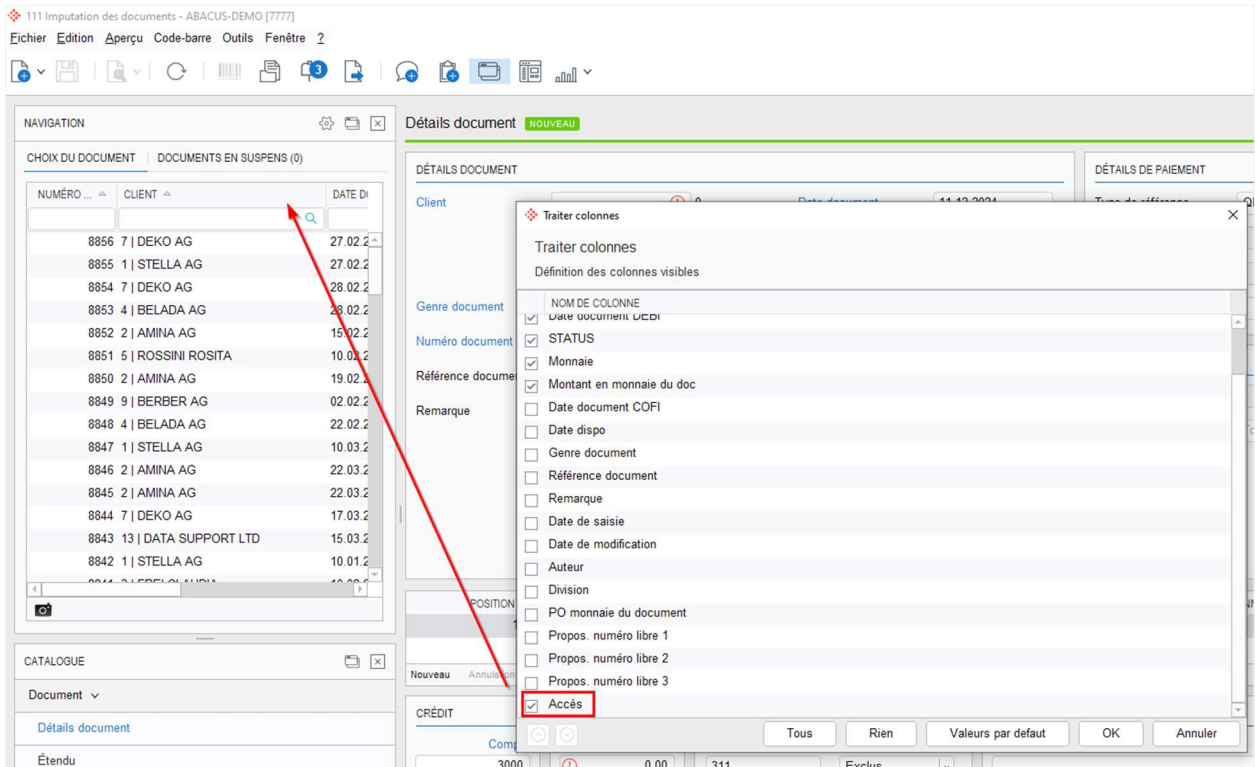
111 Imputation des documents - ABACUS-DEMO [7777]

Fichier Edition Aperçu Code-barre Outils Fenêtre ?

NAVIGATION

CHOIX DU DOCUMENT | DOCUMENTS EN SUSPENS (0)

| NUMÉRO ... | CLIENT | DATE D |
|---|---|---|
| 8856 | 7 \| DEKO AG | 27.02.2 |
| 8855 | 1 \| STELLA AG | 27.02.2 |
| 8854 | 7 \| DEKO AG | 28.02.2 |
| 8853 | 4 \| BELADA AG | 28.02.2 |
| 8852 | 2 \| AMINA AG | 15.02.2 |
| 8851 | 5 \| ROSSINI ROSITA | 10.02.2 |
| 8850 | 2 \| AMINA AG | 19.02.2 |
| 8849 | 9 \| BERBER AG | 02.02.2 |
| 8848 | 4 \| BELADA AG | 22.02.2 |
| 8847 | 1 \| STELLA AG | 10.03.2 |
| 8846 | 2 \| AMINA AG | 22.03.2 |
| 8845 | 2 \| AMINA AG | 22.03.2 |
| 8844 | 7 \| DEKO AG | 17.03.2 |
| 8843 | 13 \| DATA SUPPORT LTD | 15.03.2 |
| 8842 | 1 \| STELLA AG | 10.01.2 |

CATALOGUE

Document

Détails document

Étendu

Détails document NOUVEAU

DÉTAILS DOCUMENT

Client

Genre document

Numéro document

Référence docume

Remarque

DÉTAILS DE PAIEMENT

POSITION

Nouveau Annulation

CRÉDIT

Comp

3000

0.00

311

Exclus

Traiter colonnes

Traiter colonnes

Définition des colonnes visibles

NOM DE COLONNE

Date document DEBI
STATUS
Monnaie
Montant en monnaie du doc
Date document COFI
Date dispo
Genre document
Référence document
Remarque
Date de saisie
Date de modification
Auteur
Division
PO monnaie du document
Propos. numéro libre 1
Propos. numéro libre 2
Propos. numéro libre 3
Accès

Tous Rien Valeurs par defaut OK Annuler